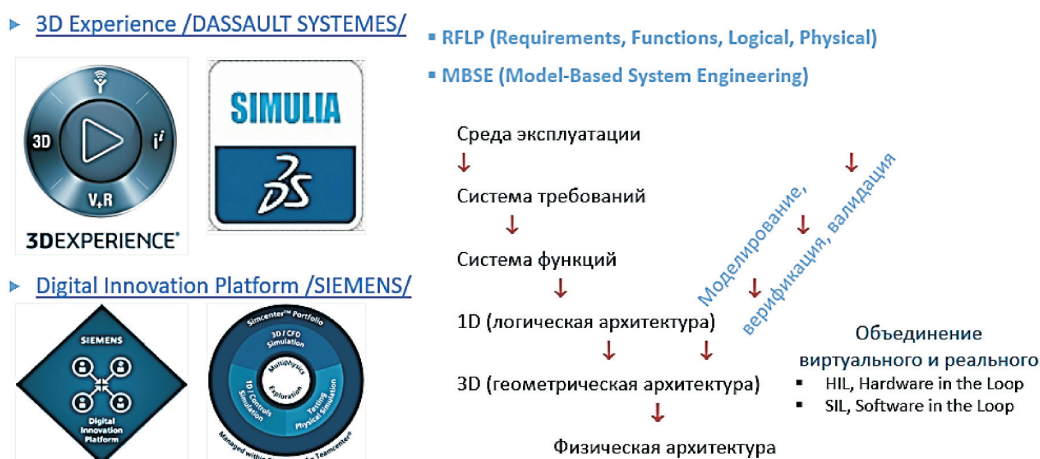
▸ 3D Experience /DASSAULT SYSTEMES/

3D

$i^i$

V,R

3DEXPERIENCE®

SIMULIA

3DS

▸ Digital Innovation Platform /SIEMENS/

SIEMENS

Digital Innovation Platform

Simcenter™ Portfolio

3D / CFD Simulation

Multiphysics

Exploration

1D Controls Simulation

Testing Physical Simulation

Managed within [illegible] Teamcenter®

▪ RFLP (Requirements, Functions, Logical, Physical)

▪ MBSE (Model-Based System Engineering)

Среда эксплуатации
↓
Система требований
↓
Система функций
↓
1D (логическая архитектура)
↓ ↓
3D (геометрическая архитектура)
↓
Физическая архитектура

Моделирование, верификация, валидация

Объединение виртуального и реального
▪ HIL, Hardware in the Loop
▪ SIL, Software in the Loop